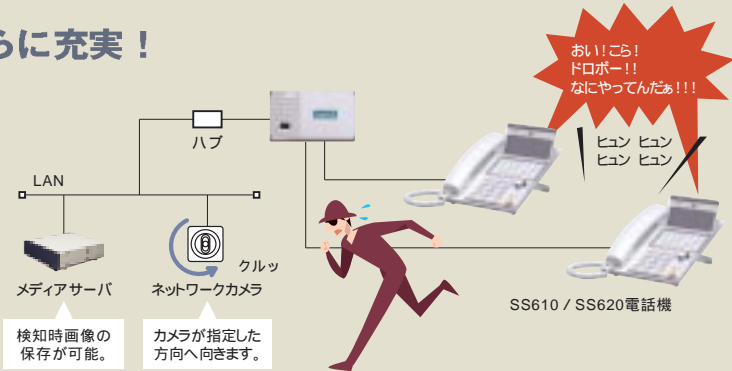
らに充実！

おい！こら！
ドロボー！！
なにやってんだぁ！！！

ハブ

ヒュン ヒュン
ヒュン ヒュン

LAN

クルッ

メディアサーバ

ネットワークカメラ

SS610 / SS620電話機

検知時画像の保存が可能。

カメラが指定した方向へ向きます。